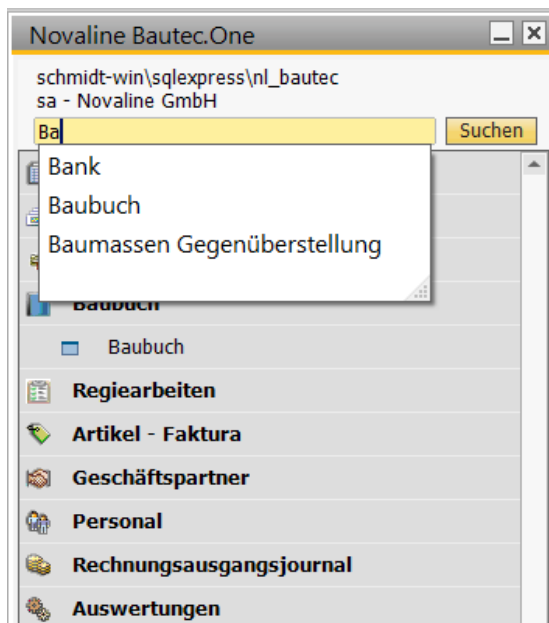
Novaline Bautec.One

schmidt-win\sqlexpress\nl_bautec
sa - Novaline GmbH

Ba

Suchen

Bank
Baubuch
Baumassen Gegenüberstellung

Baubuch

Baubuch

Regiearbeiten

Artikel - Faktura

Geschäftspartner

Personal

Rechnungsausgangsjournal

Auswertungen